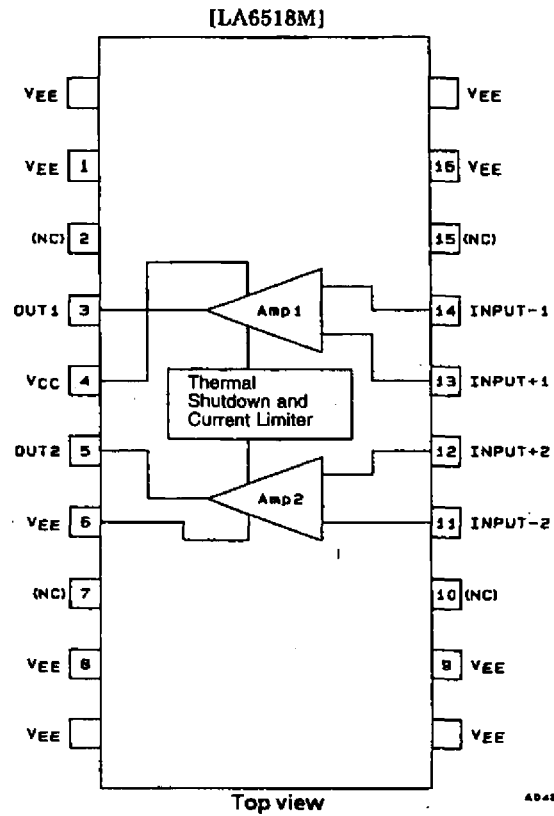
[LA6518M]

VEE

VEE 1

(NC) 2

OUT1 3

VCC 4

OUT2 5

VEE 6

(NC) 7

VEE 8

VEE

VEE

16 VEE

15 (NC)

14 INPUT-1

13 INPUT+1

12 INPUT+2

11 INPUT-2

10 (NC)

9 VEE

VEE

Amp1

Thermal Shutdown and Current Limiter

Amp2

Top view

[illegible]